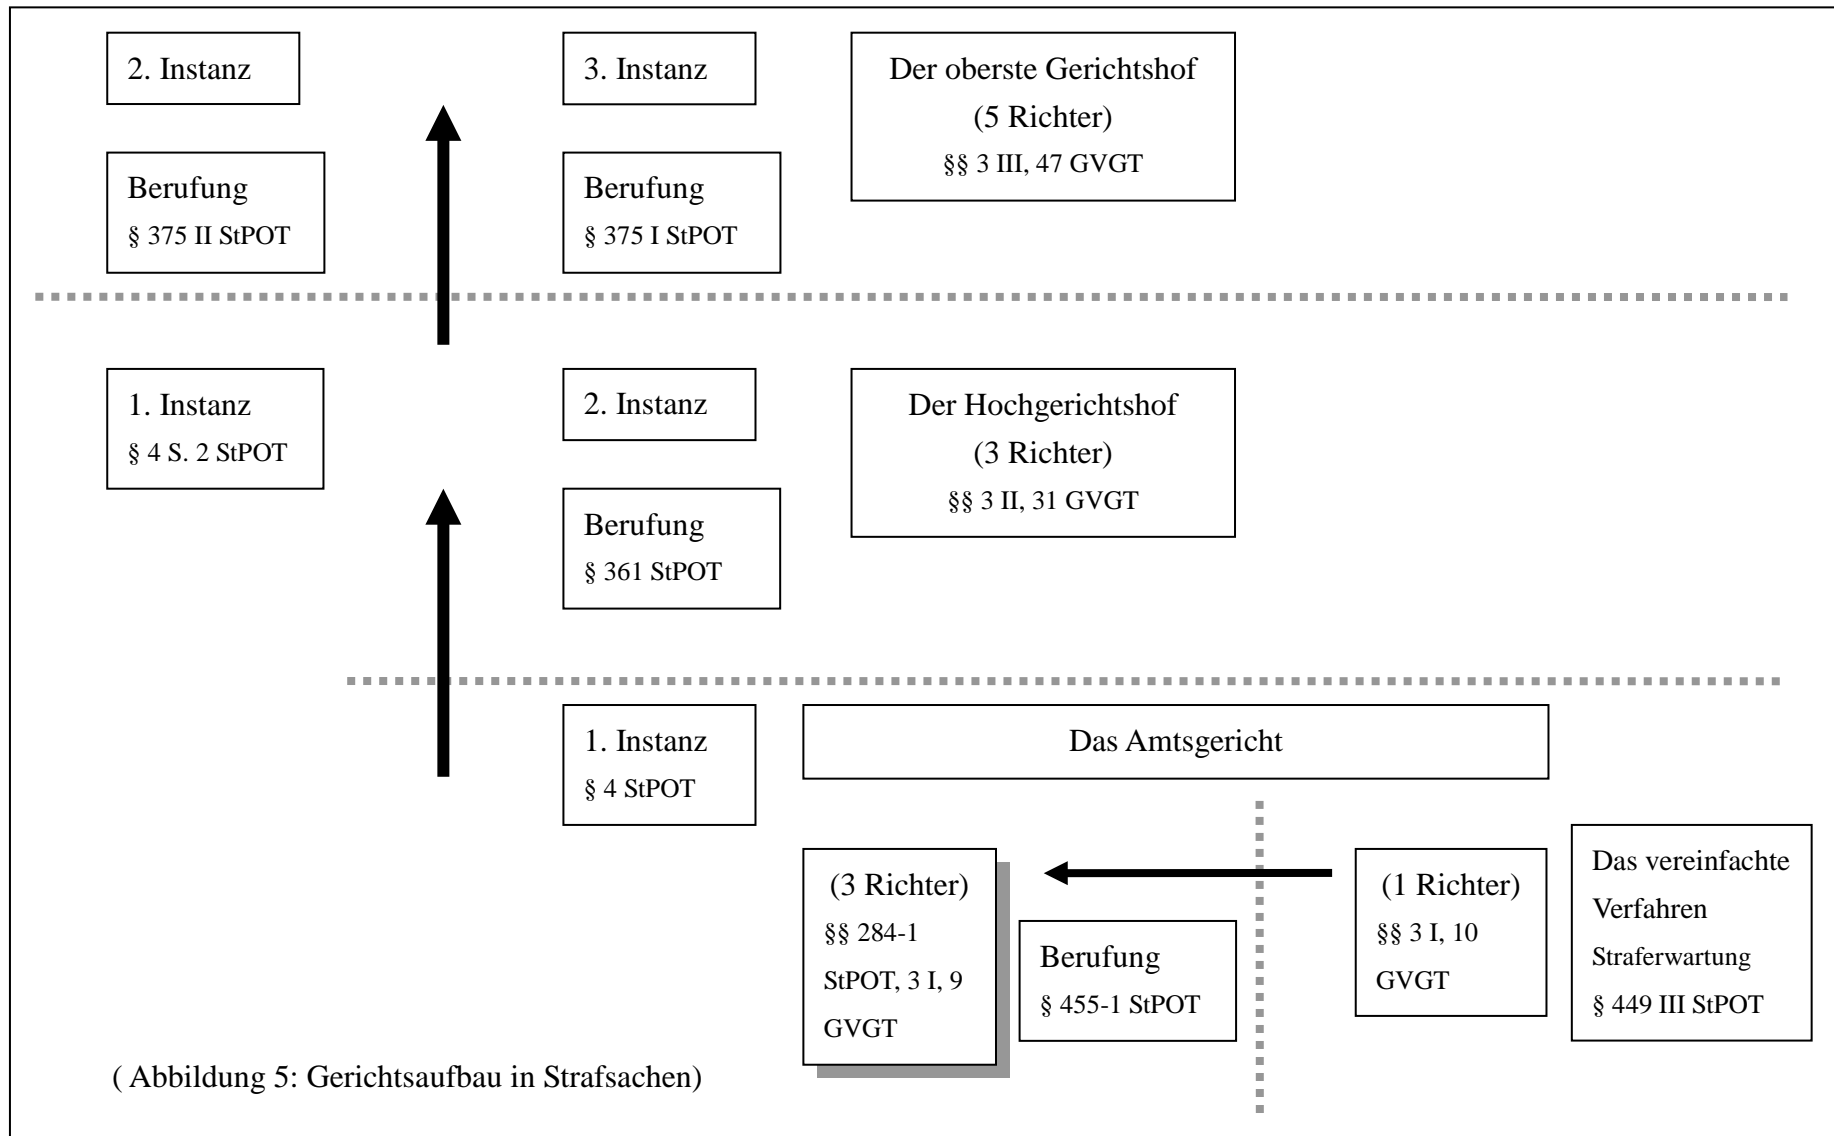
2. Instanz

Berufung
§ 375 II StPOT

3. Instanz

Berufung
§ 375 I StPOT

Der oberste Gerichtshof
(5 Richter)
§§ 3 III, 47 GVGT

1. Instanz
§ 4 S. 2 StPOT

2. Instanz

Berufung
§ 361 StPOT

Der Hochgerichtshof
(3 Richter)
§§ 3 II, 31 GVGT

1. Instanz
§ 4 StPOT

Das Amtsgericht

(3 Richter)
§§ 284-1 StPOT, 3 I, 9 GVGT

Berufung
§ 455-1 StPOT

(1 Richter)
§§ 3 I, 10 GVGT

Das vereinfachte Verfahren
Straferwartung
§ 449 III StPOT

( Abbildung 5: Gerichtsaufbau in Strafsachen)